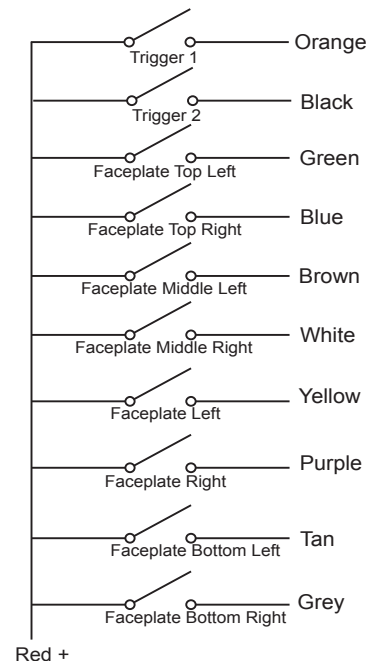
Trigger 1
Orange
Trigger 2
Black
Faceplate Top Left
Green
Faceplate Top Right
Blue
Faceplate Middle Left
Brown
Faceplate Middle Right
White
Faceplate Left
Yellow
Faceplate Right
Purple
Faceplate Bottom Left
Tan
Faceplate Bottom Right
Grey
Red +